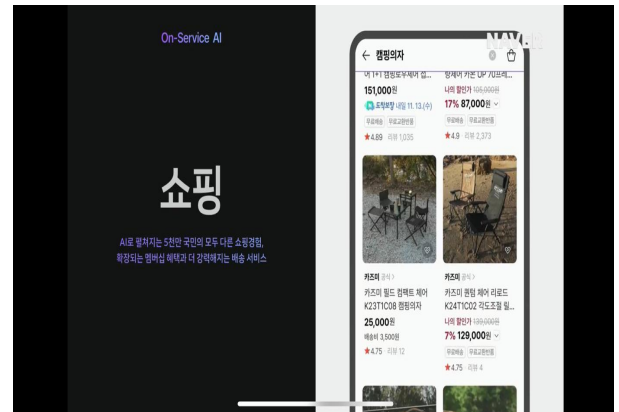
On-Service AI

쇼핑

AI로 펼쳐지는 5천만 국민의 모두 다른 쇼핑경험,
확장되는 멤버십 혜택과 더 강력해지는 배송 서비스

NAVER

← 캠핑의자

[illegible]
151,000원
도착보장 내일 11. 13.(수)
무료배송 무료교환반품
★4.89 리뷰 1,035

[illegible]
나의 할인가 105,000원
17% 87,000원
무료배송 무료교환반품
★4.9 리뷰 2,373

카즈미 공식 >
카즈미 필드 컴팩트 체어 K23T1C08 캠핑의자
25,000원
배송비 3,500원
★4.75 리뷰 12

카즈미 공식 >
카즈미 퀀텀 체어 리로드 K24T1C02 각도조절 릴...
나의 할인가 139,000원
7% 129,000원
무료배송 무료교환반품
★4.75 리뷰 4